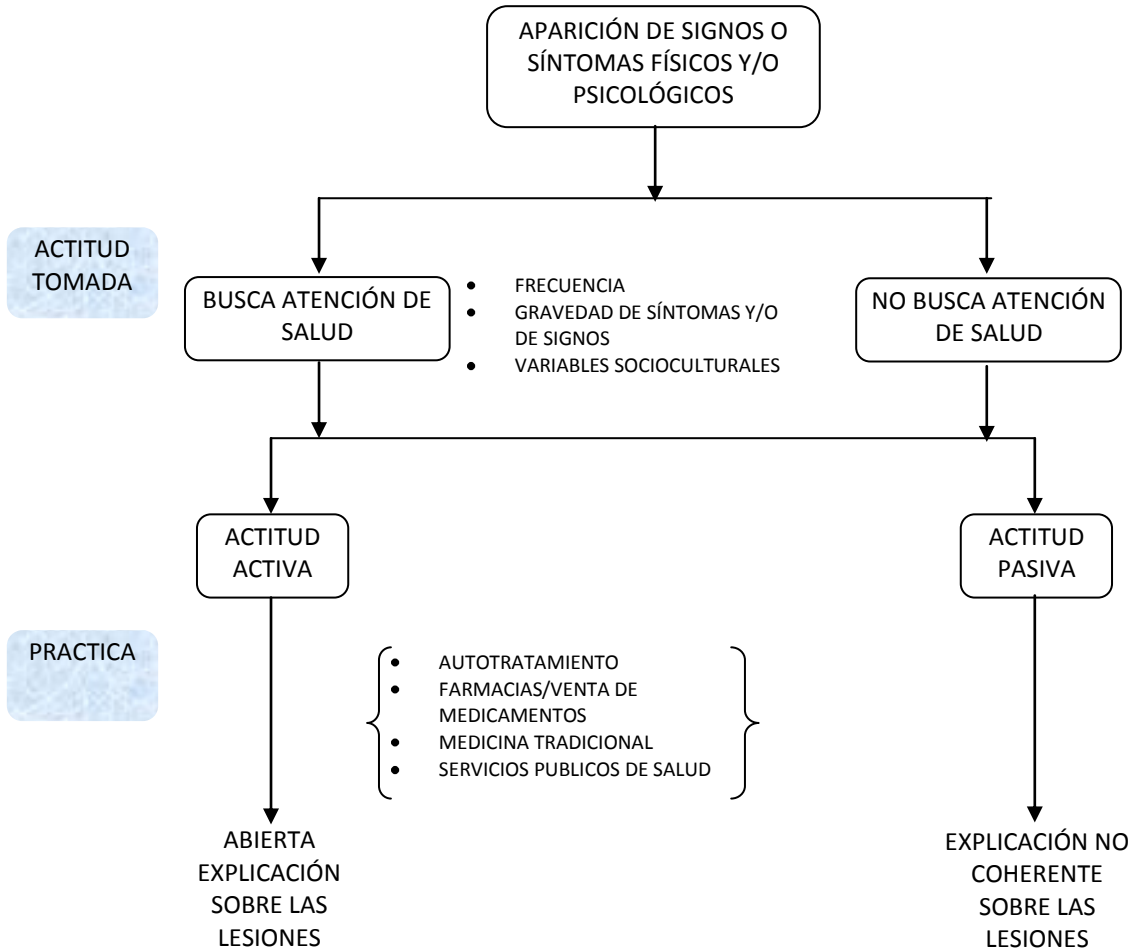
APARICIÓN DE SIGNOS O SÍNTOMAS FÍSICOS Y/O PSICOLÓGICOS

ACTITUD TOMADA

BUSCA ATENCIÓN DE SALUD

- FRECUENCIA
- GRAVEDAD DE SÍNTOMAS Y/O DE SIGNOS
- VARIABLES SOCIOCULTURALES

NO BUSCA ATENCIÓN DE SALUD

ACTITUD ACTIVA

ACTITUD PASIVA

PRACTICA

- AUTOTRATAMIENTO
- FARMACIAS/VENTA DE MEDICAMENTOS
- MEDICINA TRADICIONAL
- SERVICIOS PUBLICOS DE SALUD

ABIERTA EXPLICACIÓN SOBRE LAS LESIONES

EXPLICACIÓN NO COHERENTE SOBRE LAS LESIONES